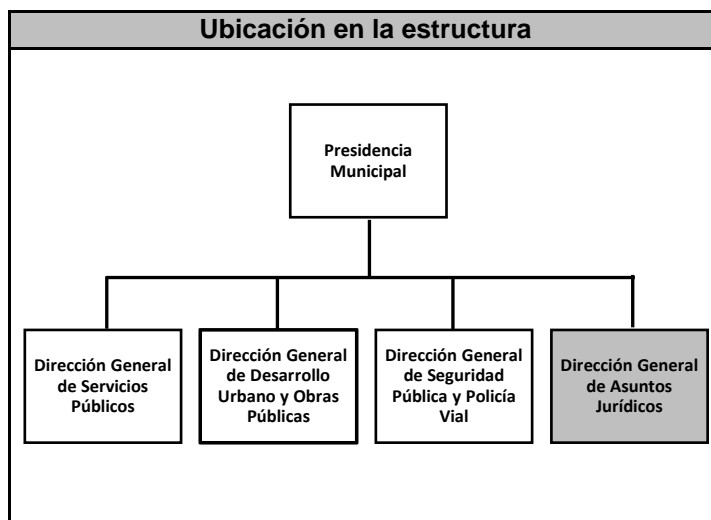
Ubicación en la estructura

Presidencia Municipal

Dirección General de Servicios Públicos

Dirección General de Desarrollo Urbano y Obras Públicas

Dirección General de Seguridad Pública y Policía Vial

Dirección General de Asuntos Jurídicos